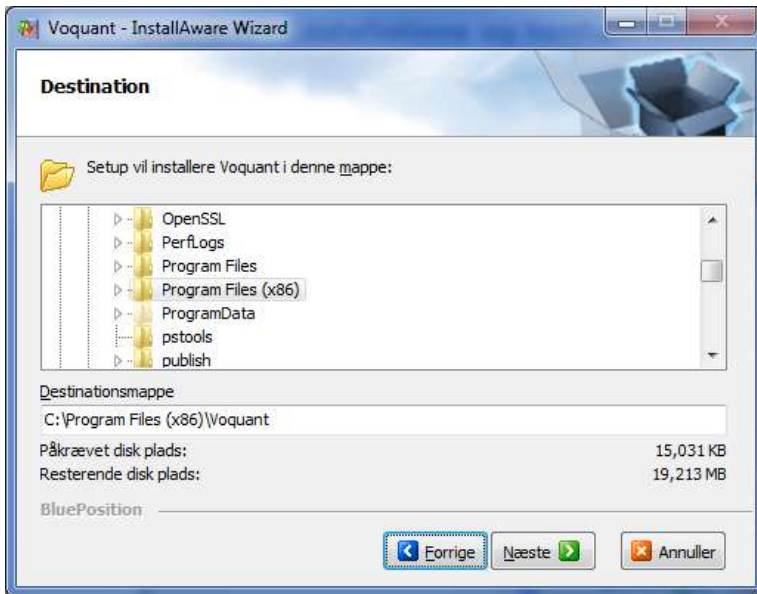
Voquant - InstallAware Wizard

Destination

Setup vil installere Voquant i denne mappe:

OpenSSL
PerfLogs
Program Files
Program Files (x86)
ProgramData
pstools
publish

Destinationsmappe

C:\Program Files (x86)\Voquant

Påkrævet disk plads: 15,031 KB
Resterende disk plads: 19,213 MB

BluePosition

Forrige
Næste
Annuller